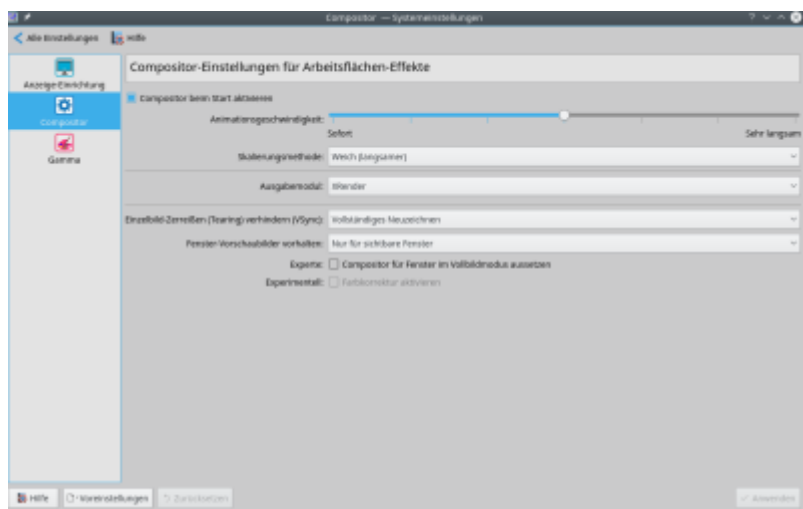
Compositor — Systemeinstellungen

Alle Einstellungen  Hilfe

Anzeige-Einrichtung
Compositor
Gamma

Compositor-Einstellungen für Arbeitsflächen-Effekte

Compositor beim Start aktivieren

Animationsgeschwindigkeit:
Sofort
Sehr langsam

Skalierungsmethode: Weich (langsamer)

Ausgabemodul: XRender

Einzelbild-Zerreißen (Tearing) verhindern (VSync): Vollständiges Neuzeichnen

Fenster-Vorschaubilder vorhalten: Nur für sichtbare Fenster

Experte: Compositor für Fenster im Vollbildmodus aussetzen

Experimentell: Farbkorrektur aktivieren

Hilfe  Voreinstellungen  Zurücksetzen  Anwenden